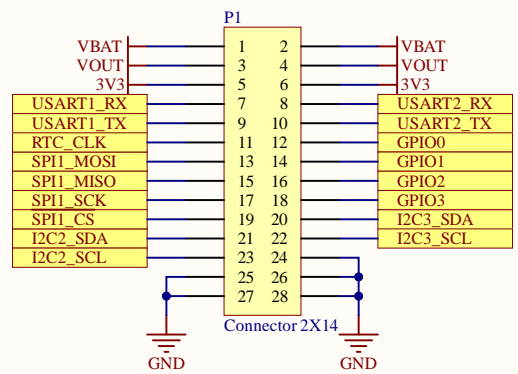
P1

VBAT 1 2 VBAT
VOUT 3 4 VOUT
3V3 5 6 3V3
USART1_RX 7 8 USART2_RX
USART1_TX 9 10 USART2_TX
RTC_CLK 11 12 GPIO0
SPI1_MOSI 13 14 GPIO1
SPI1_MISO 15 16 GPIO2
SPI1_SCK 17 18 GPIO3
SPI1_CS 19 20 I2C3_SDA
I2C2_SDA 21 22 I2C3_SCL
I2C2_SCL 23 24
25 26
27 28

Connector 2X14

GND GND